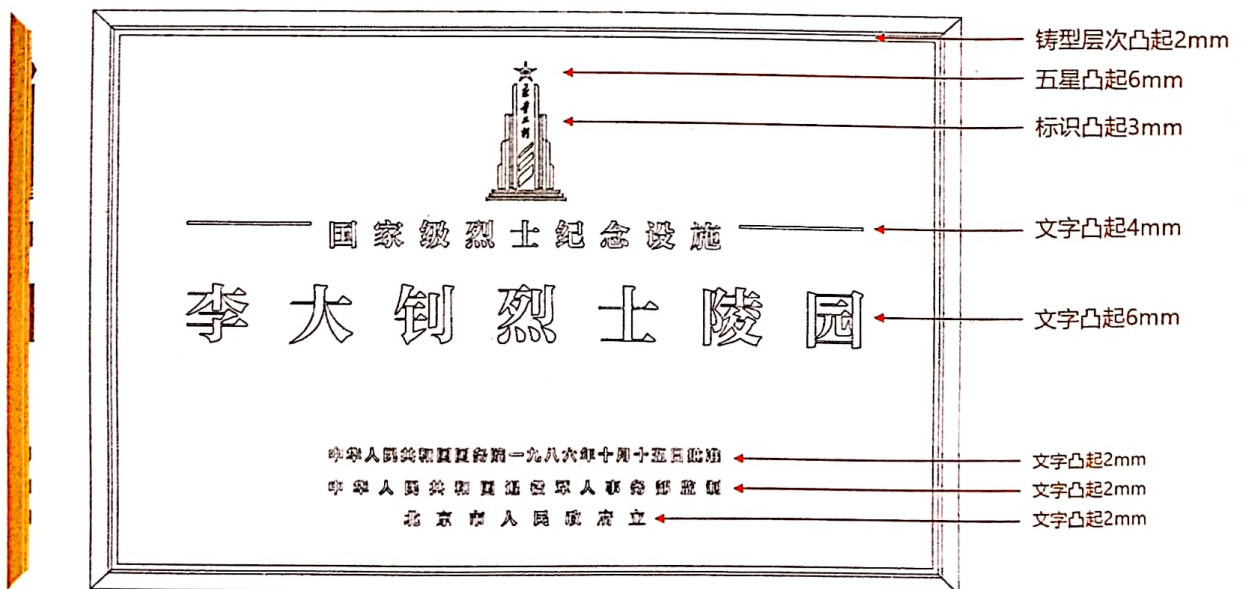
铸型层次凸起2mm

五星凸起6mm

标识凸起3mm

国家级烈士纪念设施

文字凸起4mm

李大钊烈士陵园

文字凸起6mm

中华人民共和国国务院一九八六年十月十五日批准

文字凸起2mm

中华人民共和国民政部人事部监制

文字凸起2mm

北京市人民政府立

文字凸起2mm